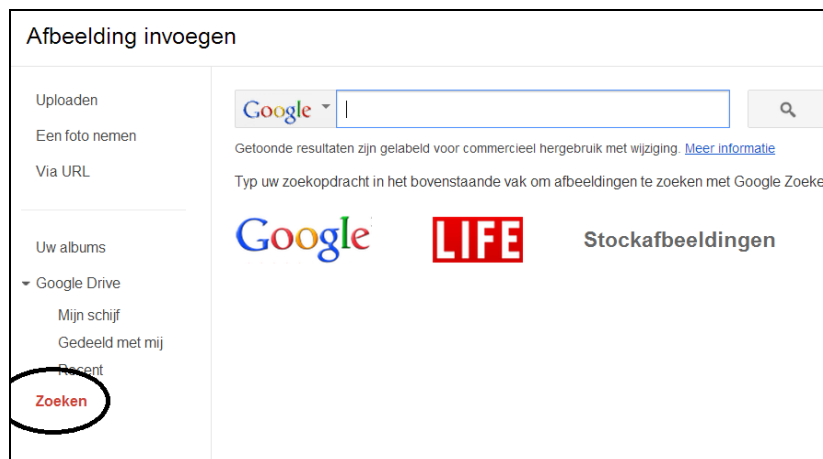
Afbeelding invoegen

Uploaden

Een foto nemen

Via URL

Uw albums

Google Drive

Mijn schijf

Gedeeld met mij

Recent

Zoeken

Google

Getoonde resultaten zijn gelabeld voor commercieel hergebruik met wijziging. Meer informatie

Typ uw zoekopdracht in het bovenstaande vak om afbeeldingen te zoeken met Google Zoeke

Google

LIFE

Stockafbeeldingen